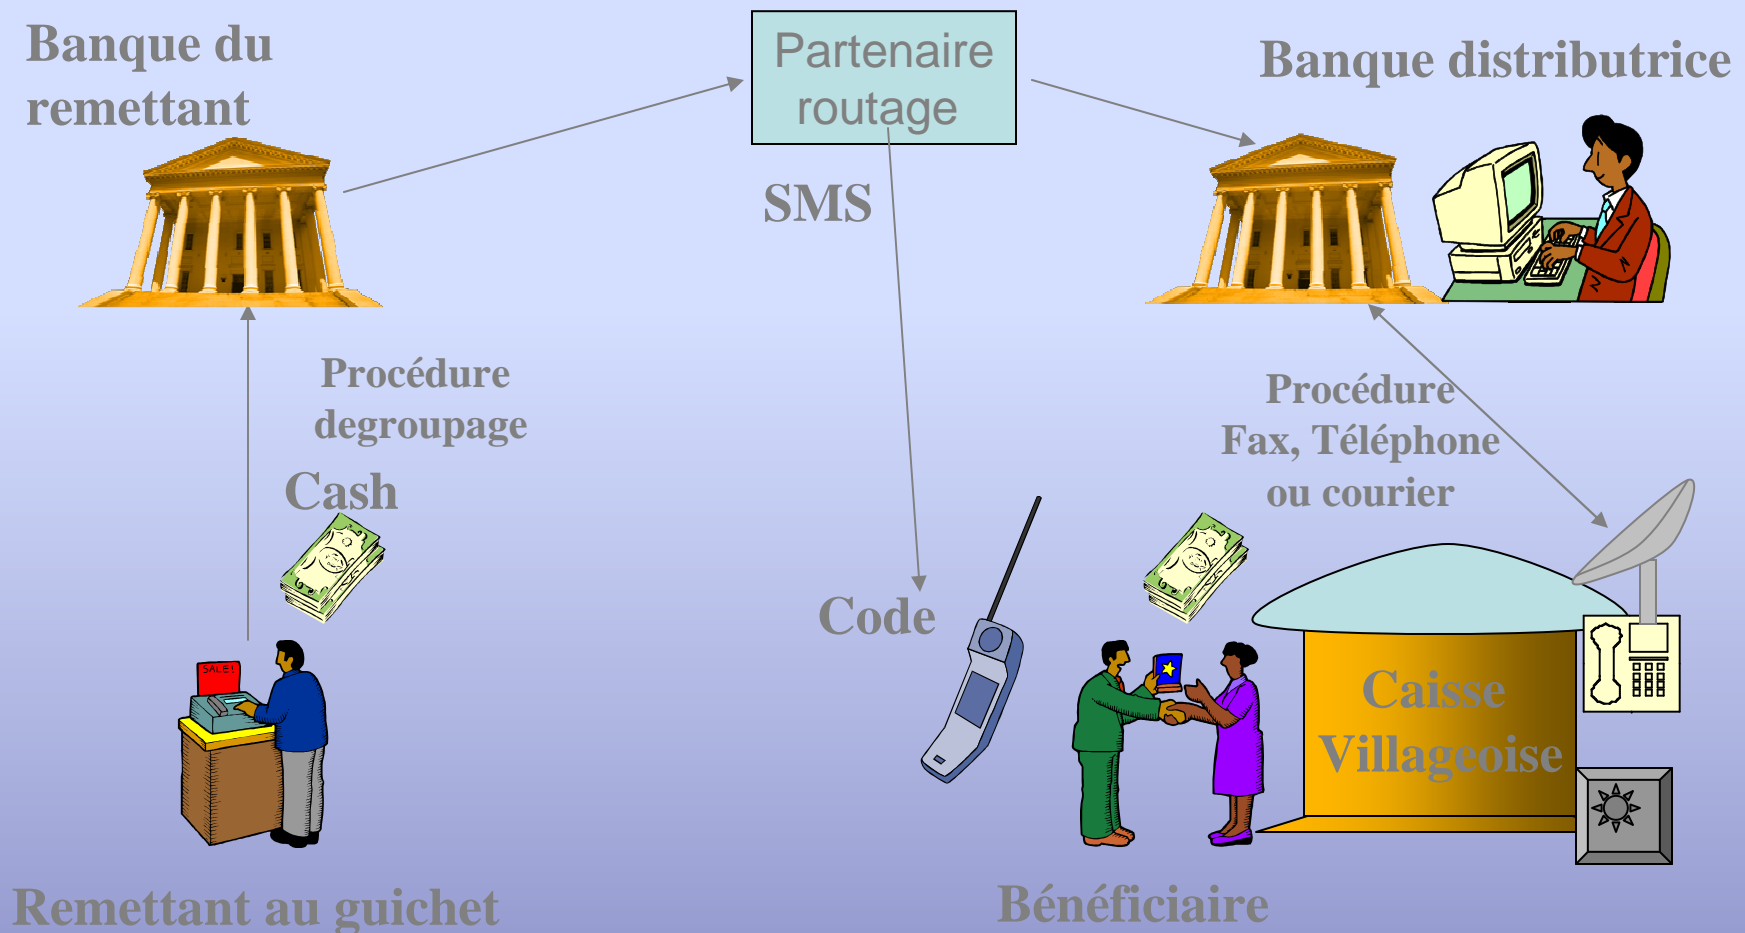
Banque du remettant

Partenaire routage

Banque distributrice

SMS

Procédure degroupage

Cash

Procédure Fax, Téléphone ou courier

Code

SALE!

Caisse Villageoise

Remettant au guichet

Bénéficiaire